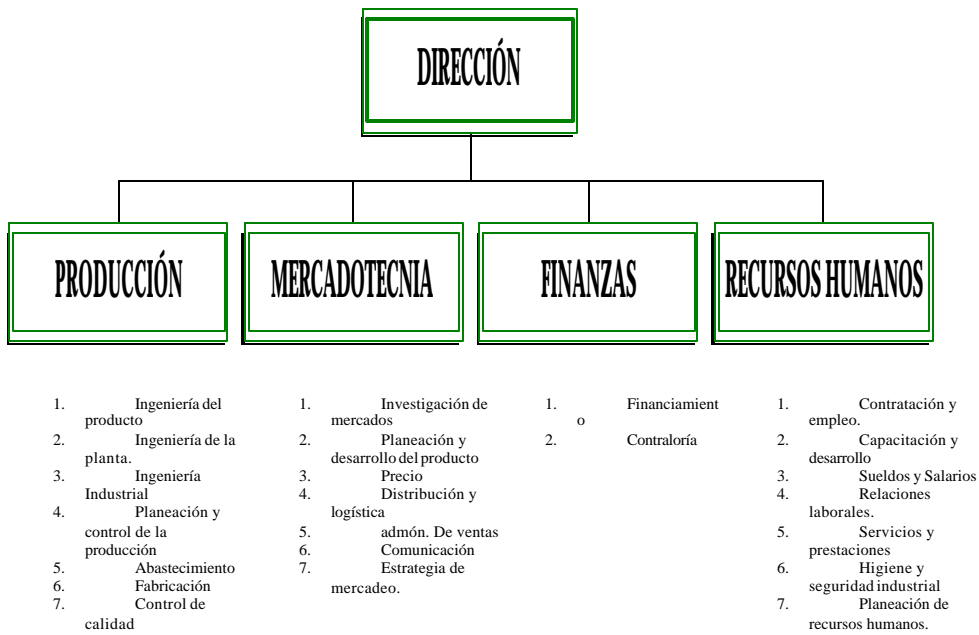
DIRECCIÓN

PRODUCCIÓN

MERCADOTECNIA

FINANZAS

RECURSOS HUMANOS

1. Ingeniería del producto
2. Ingeniería de la planta.
3. Ingeniería Industrial
4. Planeación y control de la producción
5. Abastecimiento
6. Fabricación
7. Control de calidad

1. Investigación de mercados
2. Planeación y desarrollo del producto
3. Precio
4. Distribución y logística
5. admón. De ventas
6. Comunicación
7. Estrategia de mercadeo.

1. Financiamient o
2. Contraloría

1. Contratación y empleo.
2. Capacitación y desarrollo
3. Sueldos y Salarios
4. Relaciones laborales.
5. Servicios y prestaciones
6. Higiene y seguridad industrial
7. Planeación de recursos humanos.